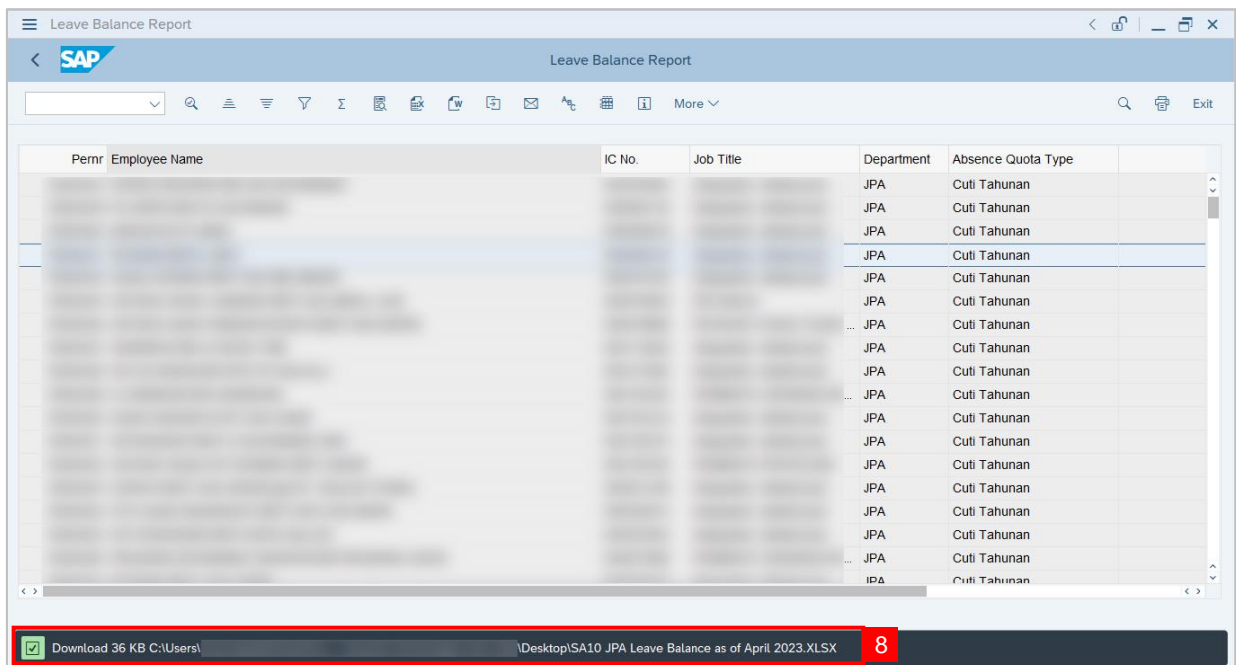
Leave Balance Report

SAP

Leave Balance Report

More

Exit

| Pernr | Employee Name | IC No. | Job Title | Department | Absence Quota Type |
|---|---|---|---|---|---|
| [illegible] | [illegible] | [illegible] | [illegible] | JPA | Cuti Tahunan |
| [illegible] | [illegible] | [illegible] | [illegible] | JPA | Cuti Tahunan |
| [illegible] | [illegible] | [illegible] | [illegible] | JPA | Cuti Tahunan |
| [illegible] | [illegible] | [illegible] | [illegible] | JPA | Cuti Tahunan |
| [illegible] | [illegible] | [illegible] | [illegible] | JPA | Cuti Tahunan |
| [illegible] | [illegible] | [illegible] | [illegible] | JPA | Cuti Tahunan |
| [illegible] | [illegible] | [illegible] | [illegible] | JPA | Cuti Tahunan |
| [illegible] | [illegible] | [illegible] | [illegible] | JPA | Cuti Tahunan |
| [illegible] | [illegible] | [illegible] | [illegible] | JPA | Cuti Tahunan |
| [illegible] | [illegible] | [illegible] | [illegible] | JPA | Cuti Tahunan |
| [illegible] | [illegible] | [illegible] | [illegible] | JPA | Cuti Tahunan |
| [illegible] | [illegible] | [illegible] | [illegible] | JPA | Cuti Tahunan |
| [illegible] | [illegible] | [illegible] | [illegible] | JPA | Cuti Tahunan |
| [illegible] | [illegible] | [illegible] | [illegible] | JPA | Cuti Tahunan |
| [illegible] | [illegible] | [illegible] | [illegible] | JPA | Cuti Tahunan |
| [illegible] | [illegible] | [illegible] | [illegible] | JPA | Cuti Tahunan |
| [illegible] | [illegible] | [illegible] | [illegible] | JPA | Cuti Tahunan |
| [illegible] | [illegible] | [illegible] | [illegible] | JPA | Cuti Tahunan |

Download 36 KB C:\Users\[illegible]\Desktop\SA10 JPA Leave Balance as of April 2023.XLSX

8